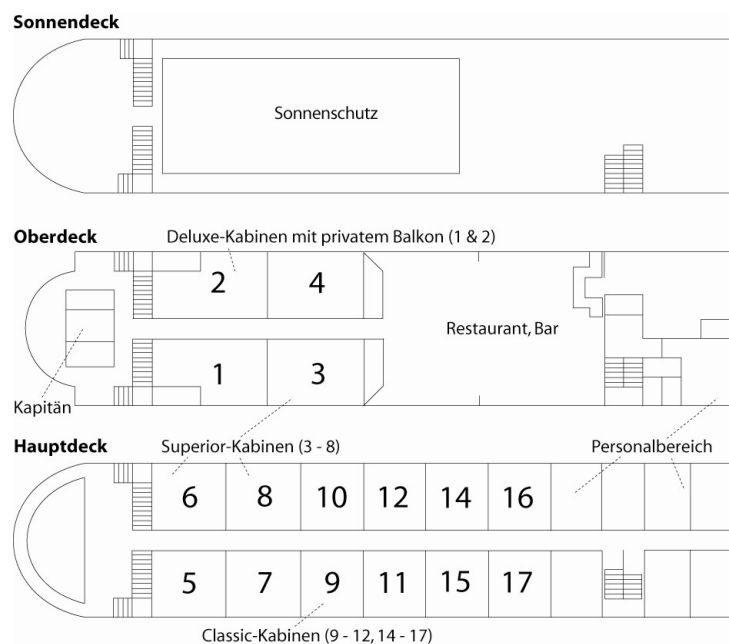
Sonnendeck

Sonnenschutz

Oberdeck

Deluxe-Kabinen mit privatem Balkon (1 & 2)

2

4

Restaurant, Bar

1

3

Kapitän

Hauptdeck

Superior-Kabinen (3 - 8)

Personalbereich

6

8

10

12

14

16

5

7

9

11

15

17

Classic-Kabinen (9 - 12, 14 - 17)